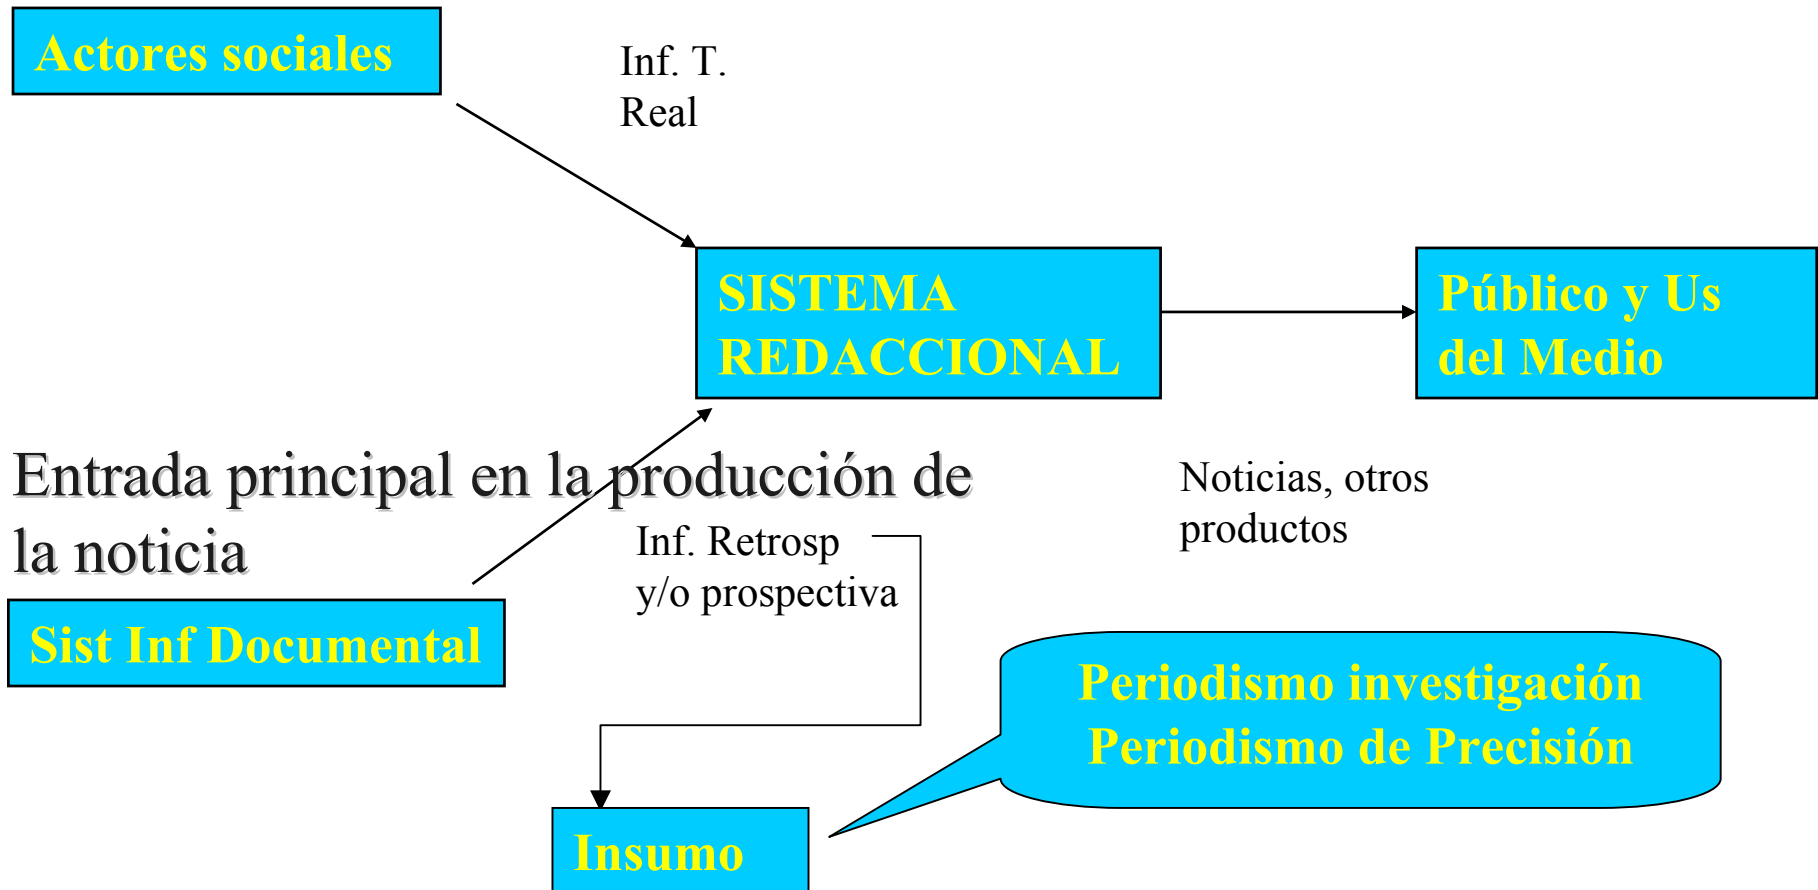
Actores sociales

Inf. T. Real

SISTEMA REDACCIONAL

Público y Us del Medio

Entrada principal en la producción de la noticia

Noticias, otros productos

Inf. Retrosp y/o prospectiva

Sist Inf Documental

Periodismo investigación
Periodismo de Precisión

Insumo